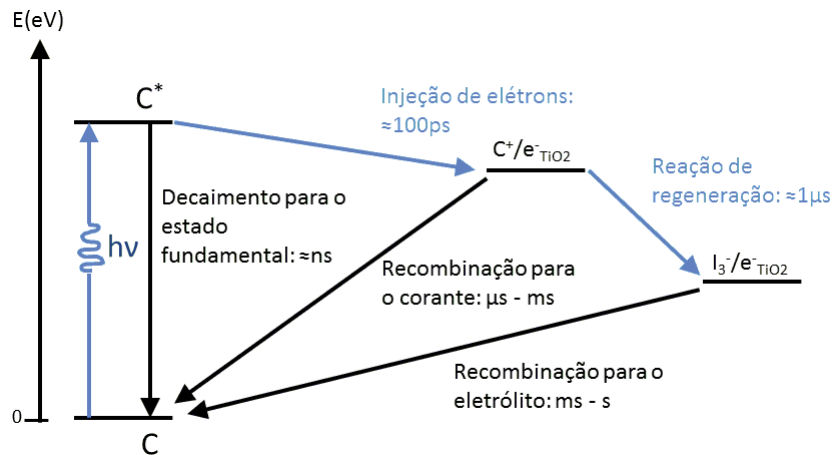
E(eV)

$C^*$

Injeção de elétrons: ≈100ps

$C^+/e^-_{TiO2}$

Reação de regeneração: ≈1μs

hv

Decaimento para o estado fundamental: ≈ns

Recombinação para o corante: μs - ms

$I_3^-/e^-_{TiO2}$

Recombinação para o eletrólito: ms - s

0

C